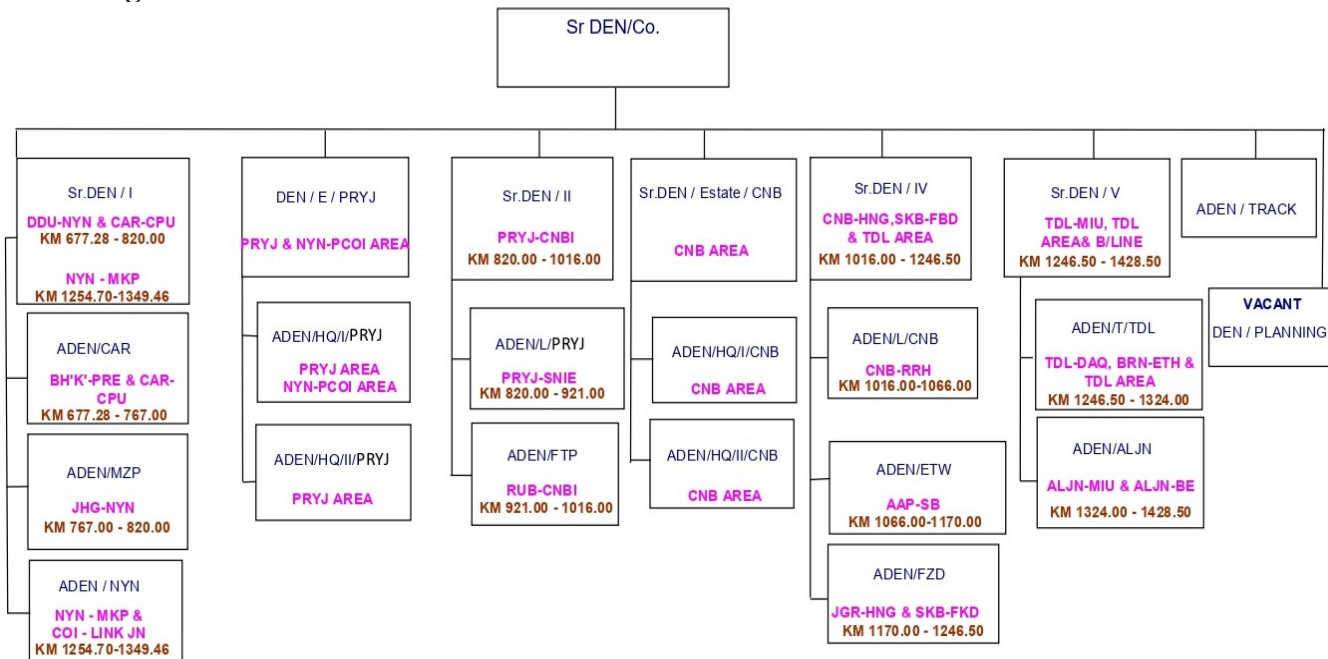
Sr DEN/Co.

Sr.DEN / I
DDU-NYN & CAR-CPU
KM 677.28 - 820.00
NYN - MKP
KM 1254.70-1349.46

ADEN/CAR
BH'K'-PRE & CAR-CPU
KM 677.28 - 767.00

ADEN/MZP
JHG-NYN
KM 767.00 - 820.00

ADEN / NYN
NYN - MKP & COI - LINK JN
KM 1254.70-1349.46

DEN / E / PRYJ
PRYJ & NYN-PCOI AREA

ADEN/HQ/I/PRYJ
PRYJ AREA
NYN-PCOI AREA

ADEN/HQ/II/PRYJ
PRYJ AREA

Sr.DEN / II
PRYJ-CNBI
KM 820.00 - 1016.00

ADEN/L/PRYJ
PRYJ-SNIE
KM 820.00 - 921.00

ADEN/FTP
RUB-CNBI
KM 921.00 - 1016.00

Sr.DEN / Estate / CNB
CNB AREA

ADEN/HQ/I/CNB
CNB AREA

ADEN/HQ/II/CNB
CNB AREA

Sr.DEN / IV
CNB-HNG,SKB-FBD & TDL AREA
KM 1016.00 - 1246.50

ADEN/L/CNB
CNB-RRH
KM 1016.00-1066.00

ADEN/ETW
AAP-SB
KM 1066.00-1170.00

ADEN/FZD
JGR-HNG & SKB-FKD
KM 1170.00 - 1246.50

Sr.DEN / V
TDL-MIU, TDL AREA& B/LINE
KM 1246.50 - 1428.50

ADEN/T/TDL
TDL-DAQ, BRN-ETH & TDL AREA
KM 1246.50 - 1324.00

ADEN/ALJN
ALJN-MIU & ALJN-BE
KM 1324.00 - 1428.50

ADEN / TRACK

VACANT
DEN / PLANNING